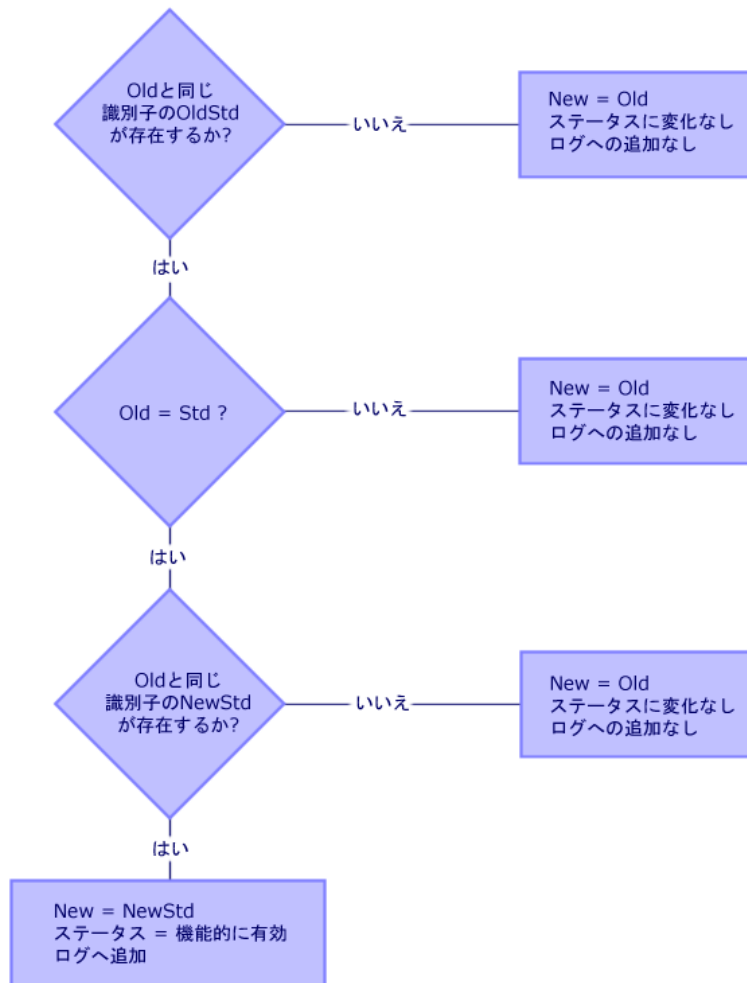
Oldと同じ識別子のOldStdが存在するか?

いいえ

New = Old
ステータスに変化なし
ログへの追加なし

はい

Old = Std ?

いいえ

New = Old
ステータスに変化なし
ログへの追加なし

はい

Oldと同じ識別子のNewStdが存在するか?

いいえ

New = Old
ステータスに変化なし
ログへの追加なし

はい

New = NewStd
ステータス = 機能的に有効
ログへ追加